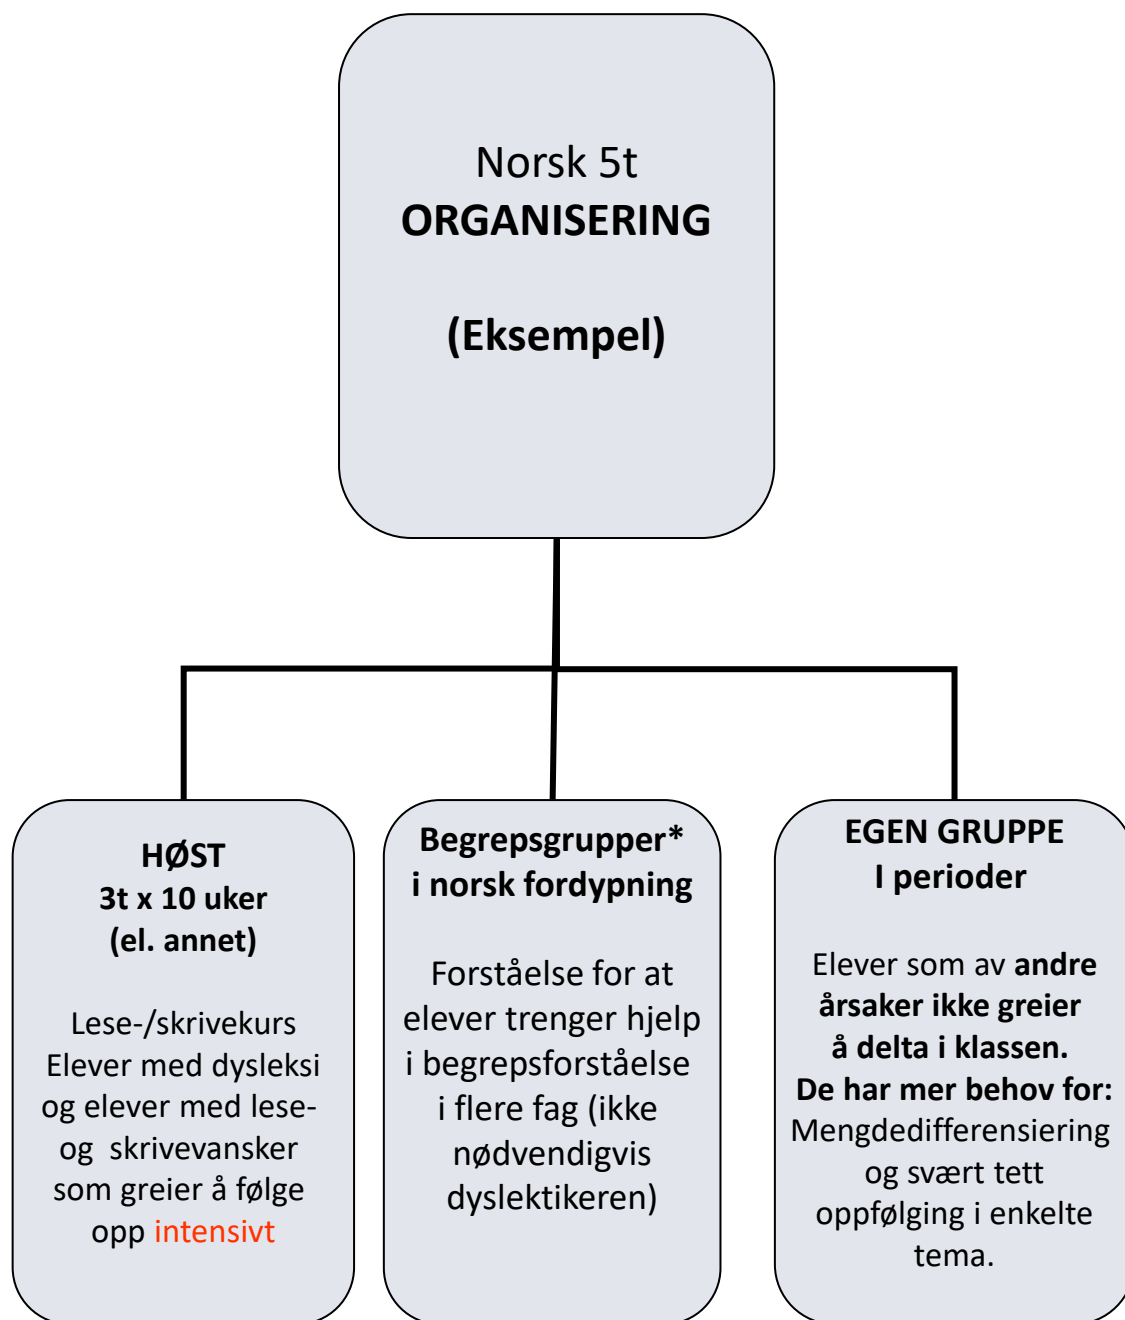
Norsk 5t
ORGANISERING

(Eksempel)

HØST
3t x 10 uker
(el. annet)

Lese-/skrivekurs
Elever med dysleksi og elever med lese- og skrivevansker som greier å følge opp intensivt

Begrepsgrupper*
i norsk fordypning

Forståelse for at elever trenger hjelp i begrepsforståelse i flere fag (ikke nødvendigvis dyslektikeren)

EGEN GRUPPE
I perioder

Elever som av andre årsaker ikke greier å delta i klassen.
De har mer behov for:
Mengdedifferensiering og svært tett oppfølging i enkelte tema.